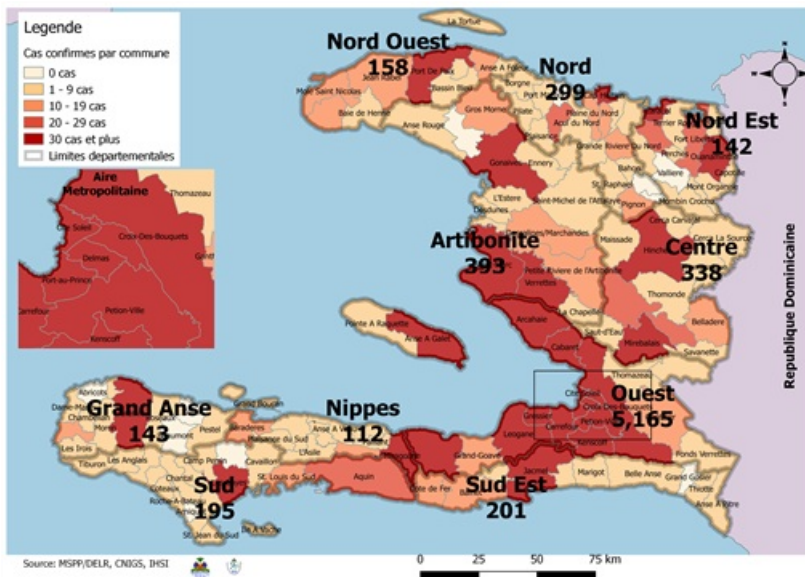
Legende
Cas confirmes par commune
0 cas
1 - 9 cas
10 - 19 cas
20 - 29 cas
30 cas et plus
Limites departementales

Aire Metropolitaine
Thomazeau
Cite Soleil
Croix-Des-Bouquets
Delmas
Port-au-Prince
Petion-Ville
Carrefour
Kenscoff
Ganthier

La Tortue
Nord Ouest
158
Port De Paix
Jean Rabel
Mole Saint Nicolas
Bassin Bleu
Anse A Foleur
Baie de Henne
Anse Rouge
Gros Morne
Nord
299
Borgne
Plaine du Nord
Acul du Nord
Grande Riviere Du Nord
Gonaives
Ennery
Nord Est
142
Terrier Rouge
Vallieres
Ouanaminthe
Perches
Capotille
Mont Organise
L'Estere
Saint-Michel de l'Attalaye
Saint Raphael
Pignon
Dessalines
Mombin Crochu
Cerca Carvajal
Cerca La Source
Artibonite
393
Desdunes
Marchandes
Maissade
Hinche
Centre
338
Petite Riviere de l'Artibonite
Verrettes
Thomonde
Pointe A Raquette
Anse A Galet
Arcahaie
La Chapelle
Saut d'Eau
Belladere
Cabaret
Mirebalais
Savanette
Lascahobas
Republique Dominicaine
Abricots
Dame-Marie
Grand Anse
143
Jeremie
Pestel
Grand Boucan
Les Irois
Tiburon
Les Anglais
Chardonnieres
Nippes
112
Baraderes
Paillant du Sud
Anse A Veau
L'Asile
Camp Perrin
Cavaillon
Miragoane
Chantal
Sud
195
Les Cayes
Torbeck
Port Salut
Coteaux
Roche-A-Bateau
St Louis du Sud
Aquin
Camp Perrin
Ile A Vache
St Jean du Sud
Cote de Fer
Bainet
Grand-Goave
Leogane
Gressier
Carrefour
Ouest
5,165
Thomazeau
Cite Soleil
Croix-Des-Bouquets
Petion-Ville
Kenscoff
Sud Est
201
Jacmel
Marigot
Belle Anse
Grand Gosier
Thiotte
Anse A Pitre
Fonds Verrettes

Source: MSPP/DELR, CNIGS, IHSI
0 25 50 75 km